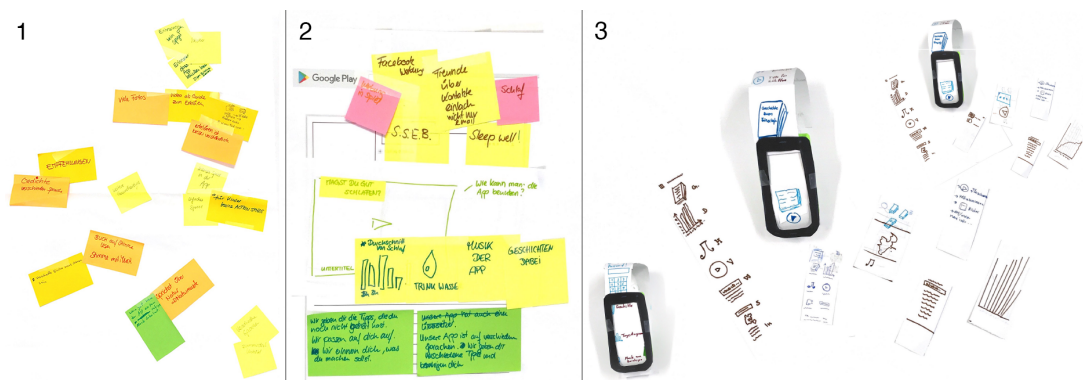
1

viele Fotos

EMPFEHLUNGEN

Geschichte

2

Google Play

Facebook Werbung

Freunde über Kontakte einladen

Schlaf

S.S.E.B.

Sleep well!

HAST DU GUT GESCHLAFEN?

Wie kann man die App bewerten?

UNTERTITEL

MUSIK DER APP

GESCHICHTEN DABEI

TRINK WASSER

3